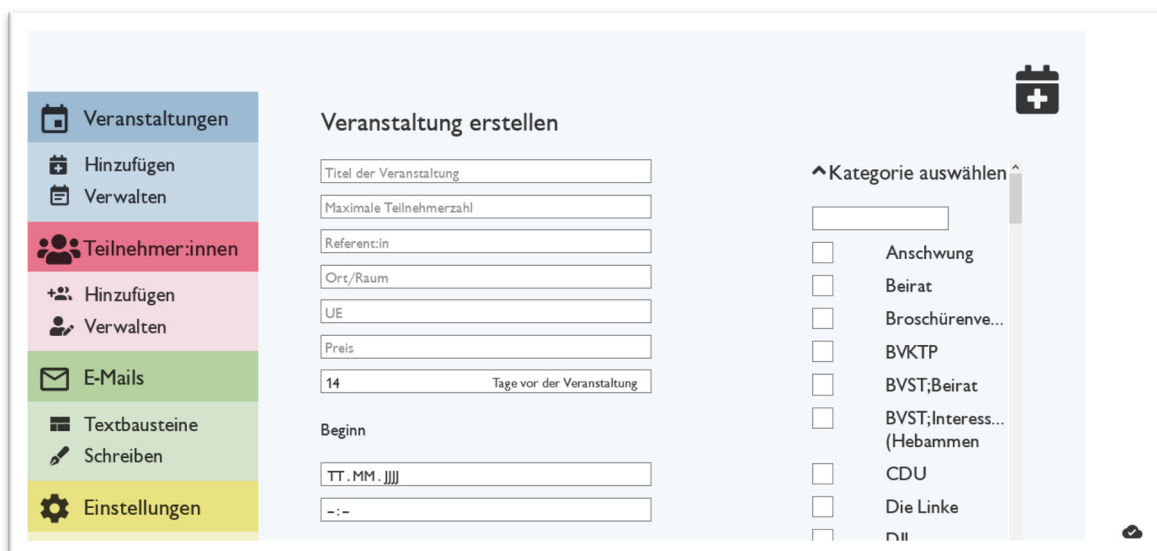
Veranstaltungen
Hinzufügen
Verwalten
Teilnehmer:innen
Hinzufügen
Verwalten
E-Mails
Textbausteine
Schreiben
Einstellungen

Veranstaltung erstellen

Titel der Veranstaltung
Maximale Teilnehmerzahl
Referent:in
Ort/Raum
UE
Preis
14 Tage vor der Veranstaltung

Beginn

TT.MM.JJJJ
--:--

Kategorie auswählen

Anschwung
Beirat
Broschürenve...
BVKTP
BVST;Beirat
BVST;Interess... (Hebammen
CDU
Die Linke
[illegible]